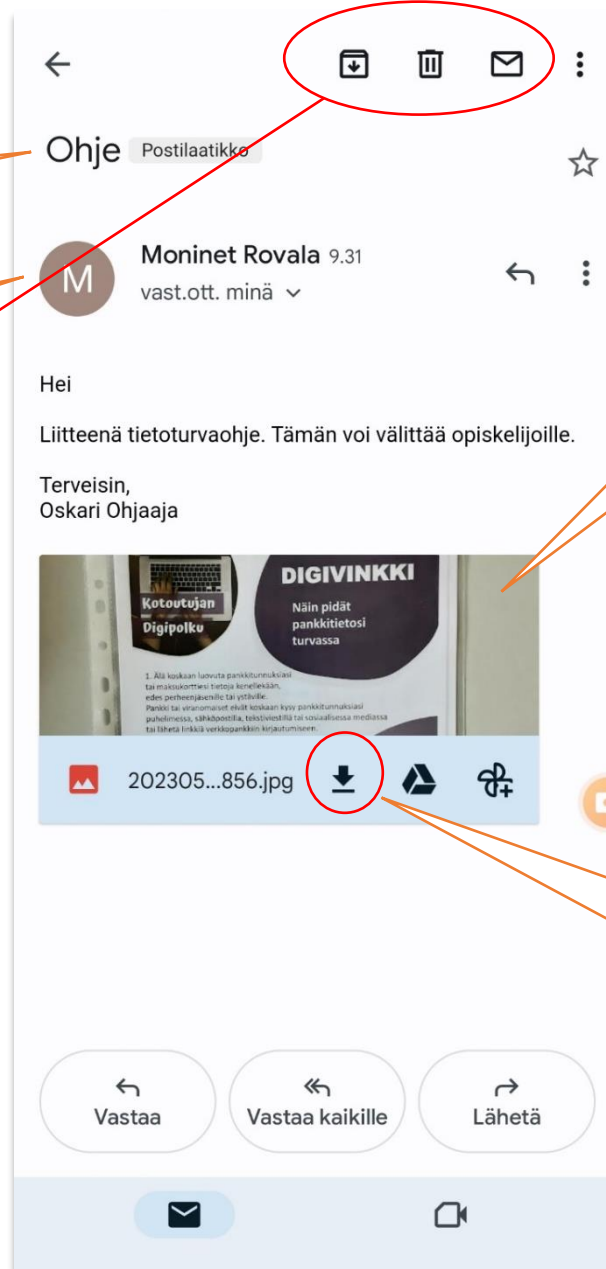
Ohje Postilaatikko

M

Moninet Rovala 9.31
vast.ott. minä

Hei

Liitteenä tietoturvaohje. Tämän voi välittää opiskelijoille.

Terveisin,
Oskari Ohjaaja

Kotoutujan Digipolku

DIGIVINKKI
Näin pidät pankkitietosi turvassa

1. Älä koskaan luovuta pankkitunnuksiasi tai maksukorttiesi tietoja kenellekään, edes perheenjäsenille tai ystäville.
Pankki tai viranomaiset eivät koskaan kysy pankkitunnuksiasi puhelimessa, sähköpostilla, tekstiviestillä tai sosiaalisessa mediassa tai lähetä linkkiä verkkopankkiin kirjautumiseen.

202305...856.jpg

Vastaa
Vastaa kaikille
Lähetä